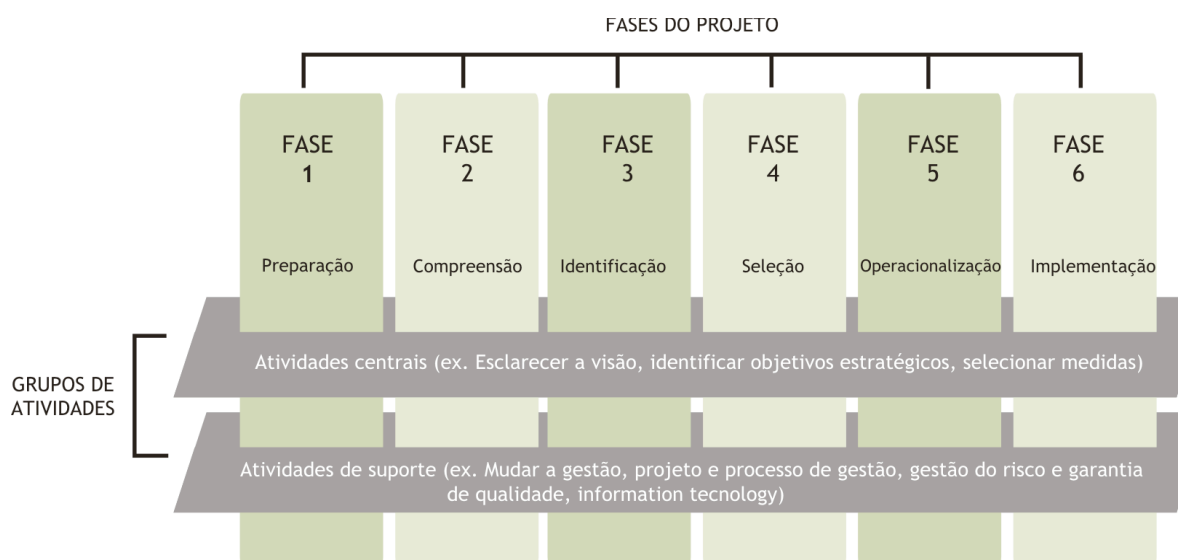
FASES DO PROJETO

FASE 1
Preparação

FASE 2
Compreensão

FASE 3
Identificação

FASE 4
Seleção

FASE 5
Operacionalização

FASE 6
Implementação

GRUPOS DE ATIVIDADES

Atividades centrais (ex. Esclarecer a visão, identificar objetivos estratégicos, selecionar medidas)

Atividades de suporte (ex. Mudar a gestão, projeto e processo de gestão, gestão do risco e garantia de qualidade, information tecnology)